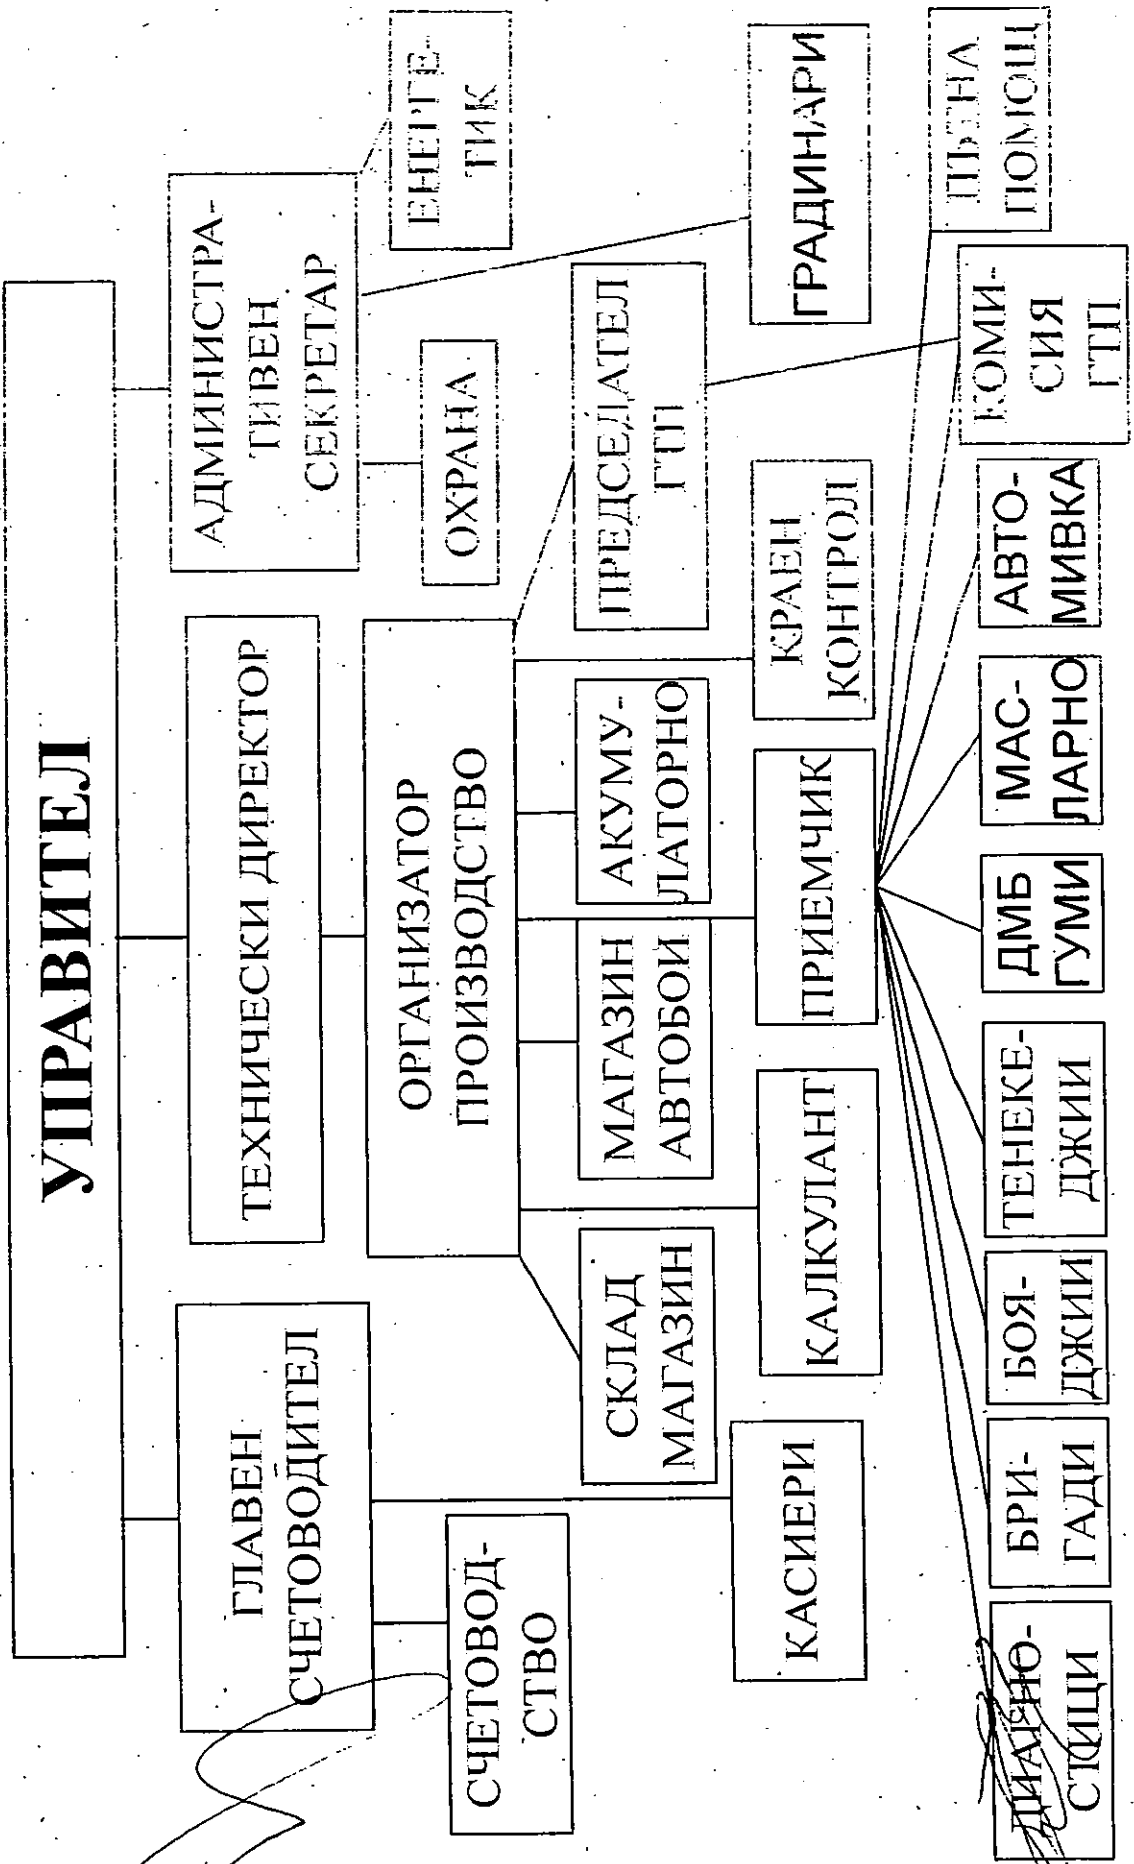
УПРАВИТЕЛ

ГЛАВЕН СЧЕТОВОДИТЕЛ

ТЕХНИЧЕСКИ ДИРЕКТОР

АДМИНИСТРАТИВЕН СЕКРЕТАР

ЕНЕРГЕТИК

ОХРАНА

ГРАДИНАРИ

СЧЕТОВОДСТВО

КАСИЕРИ

ОРГАНИЗАТОР ПРОИЗВОДСТВО

ПРЕДСЕДАТЕЛ ГТП

СКЛАД МАГАЗИН

МАГАЗИН АВТОБОИ

АКУМУЛАТОРНО

КРАЕН КОНТРОЛ

КАЛКУЛАНТ

ПРИЕМЧИК

КОМИСИЯ ГТП

ПЪТНА ПОМОЩ

ДИАГНОСТИЦИ

БРИГАДИ

БОЯДЖИИ

ТЕНЕКЕДЖИИ

ДМБ ГУМИ

МАСЛАРНО

АВТОМИВКА